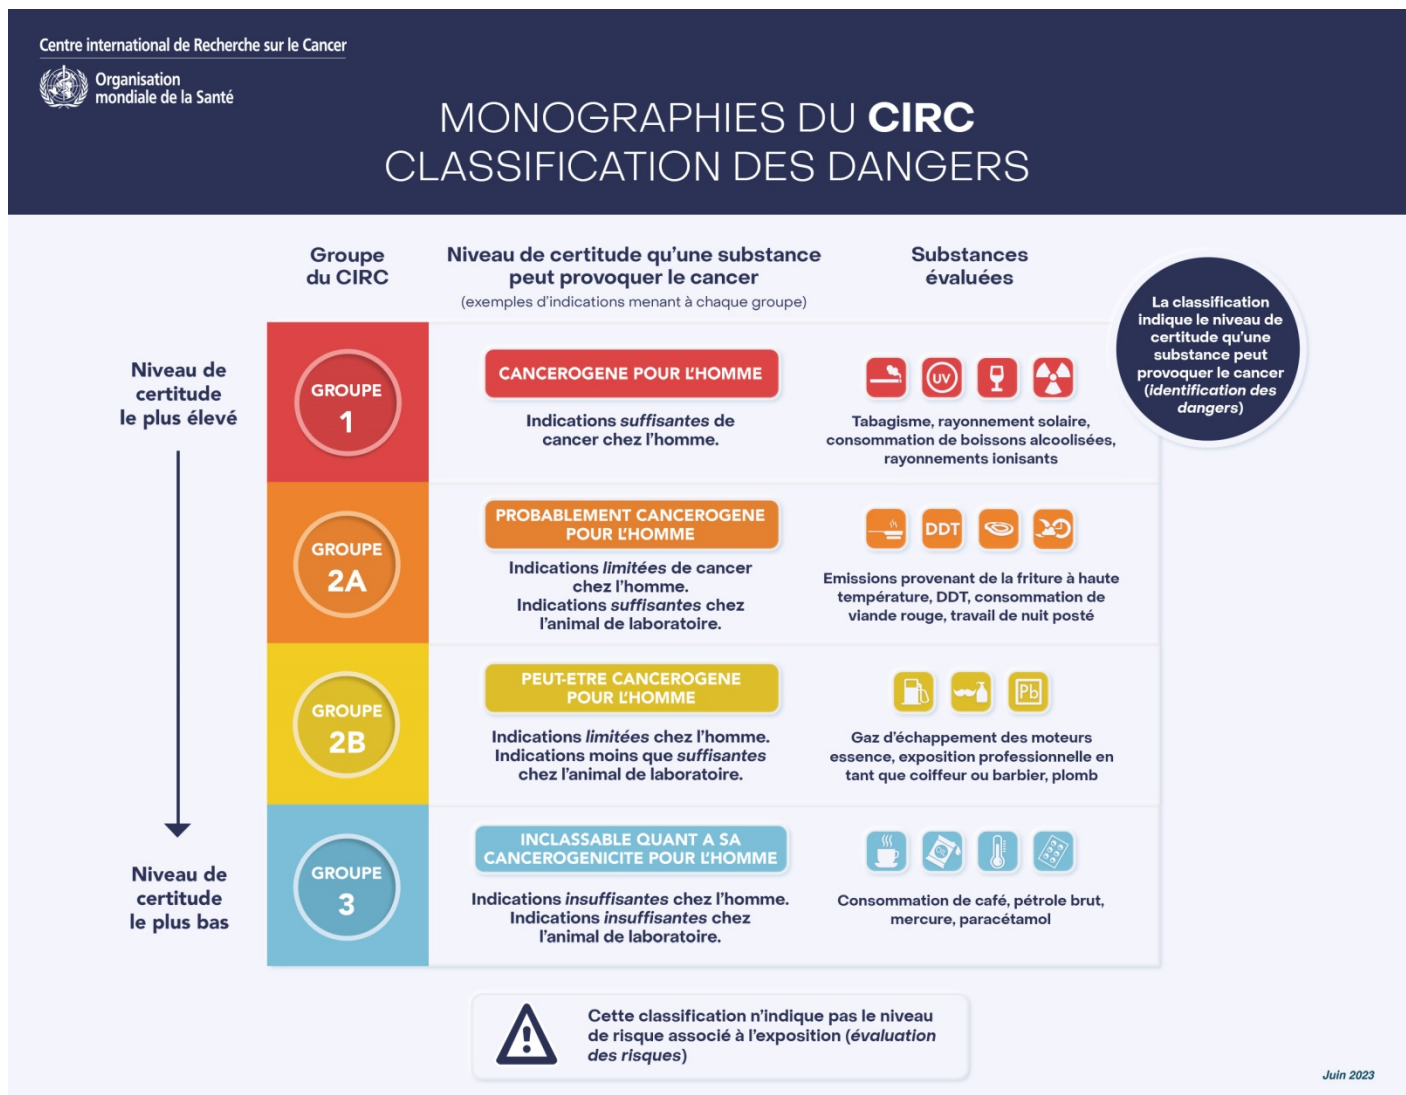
Centre international de Recherche sur le Cancer

Organisation mondiale de la Santé

MONOGRAPHIES DU CIRC
CLASSIFICATION DES DANGERS

Groupe du CIRC

Niveau de certitude qu'une substance peut provoquer le cancer
(exemples d'indications menant à chaque groupe)

Substances évaluées

La classification indique le niveau de certitude qu'une substance peut provoquer le cancer (*identification des dangers*)

Niveau de certitude le plus élevé

GROUPE 1

CANCEROGENE POUR L'HOMME

Indications *suffisantes* de cancer chez l'homme.

UV

Tabagisme, rayonnement solaire, consommation de boissons alcoolisées, rayonnements ionisants

GROUPE 2A

PROBABLEMENT CANCEROGENE POUR L'HOMME

Indications *limitées* de cancer chez l'homme.
Indications *suffisantes* chez l'animal de laboratoire.

DDT

Emissions provenant de la friture à haute température, DDT, consommation de viande rouge, travail de nuit posté

GROUPE 2B

PEUT-ETRE CANCEROGENE POUR L'HOMME

Indications *limitées* chez l'homme.
Indications moins que *suffisantes* chez l'animal de laboratoire.

Pb

Gaz d'échappement des moteurs essence, exposition professionnelle en tant que coiffeur ou barbier, plomb

Niveau de certitude le plus bas

GROUPE 3

INCLASSABLE QUANT A SA CANCEROGENICITE POUR L'HOMME

Indications *insuffisantes* chez l'homme.
Indications *insuffisantes* chez l'animal de laboratoire.

Consommation de café, pétrole brut, mercure, paracétamol

Cette classification n'indique pas le niveau de risque associé à l'exposition (*évaluation des risques*)

Juin 2023